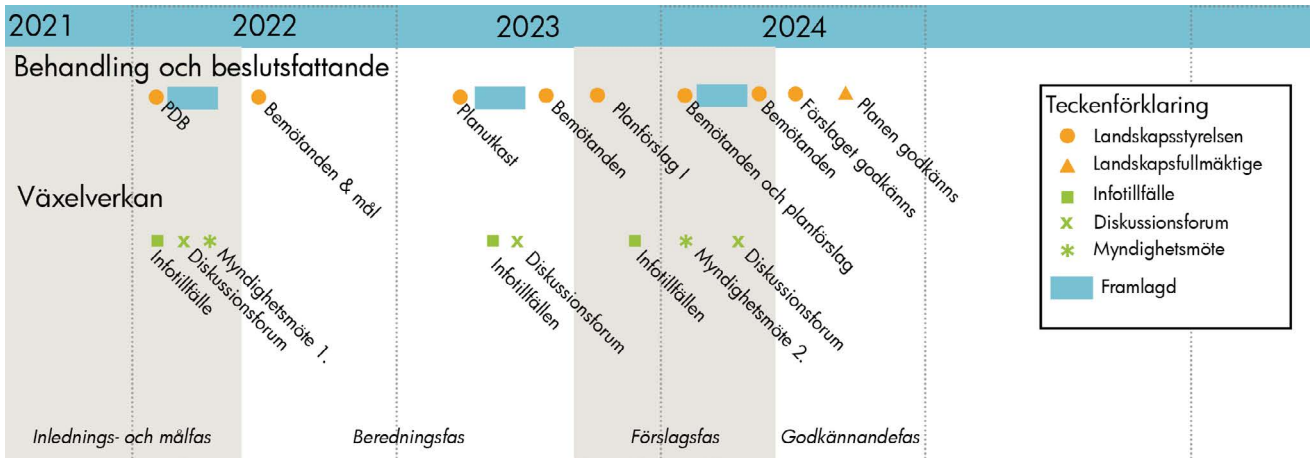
2021 2022 2023 2024

Behandling och beslutsfattande

PDB

Bemötanden & mål

Planutkast

Bemötanden

Planförslag I

Bemötanden och planförslag

Bemötanden

Förslaget godkänns

Planen godkänns

Växelverkan

Infotillfälle

Diskussionsforum

Myndighetsmöte 1.

Infotillfällen

Diskussionsforum

Infotillfällen

Myndighetsmöte 2.

Diskussionsforum

Teckenförklaring
Landskapsstyrelsen
Landskapsfullmäktige
Infotillfälle
Diskussionsforum
Myndighetsmöte
Framlagd

Inlednings- och målfas

Beredningsfas

Förslagsfas

Godkännandefas